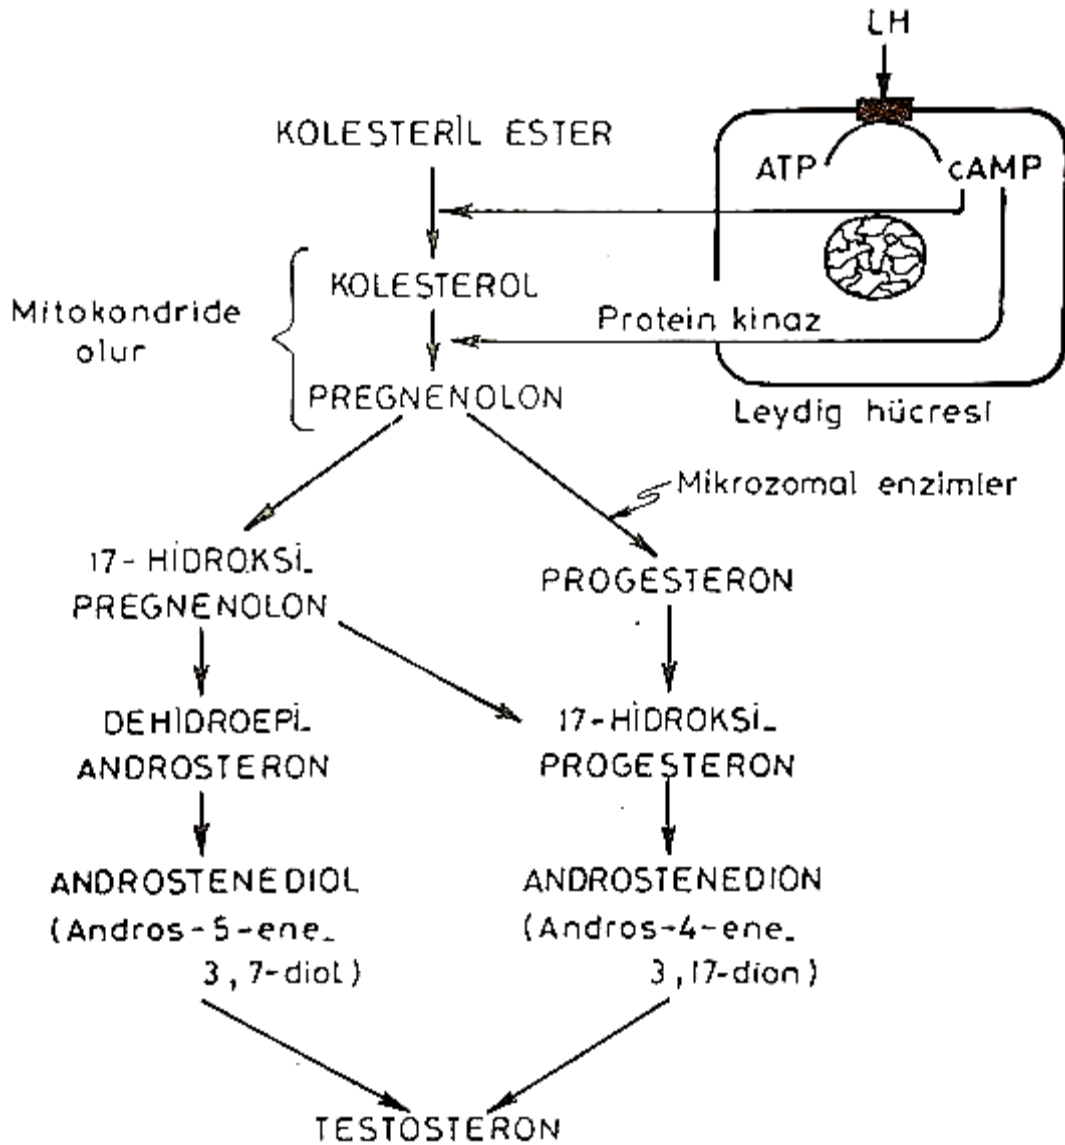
LH

KOLESTERİL ESTER

ATP

cAMP

Mitokondride olur

KOLESTEROL

Protein kinaz

PREGNENOLON

Leydig hücresi

Mikrozomal enzimler

17-HİDROKSİ-PREGNENOLON

PROGESTERON

DEHİDROEPİ-ANDROSTERON

17-HİDROKSİ-PROGESTERON

ANDROSTENEDIOL (Andros-5-ene-3,7-diol)

ANDROSTENEDION (Andros-4-ene-3,17-dion)

TESTOSTERON